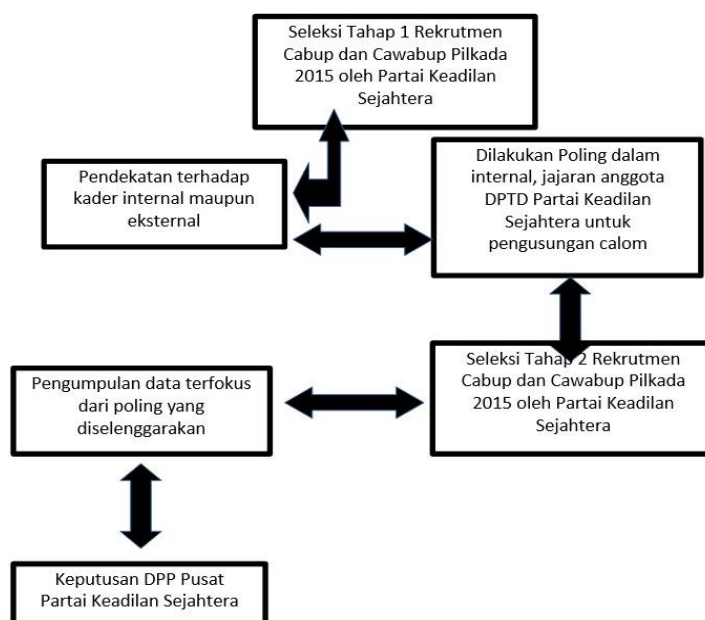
Seleksi Tahap 1 Rekrutmen Cabup dan Cawabup Pilkada 2015 oleh Partai Keadilan Sejahtera

Pendekatan terhadap kader internal maupun eksternal

Dilakukan Poling dalam internal, jajaran anggota DPTD Partai Keadilan Sejahtera untuk pengusungan calom

Seleksi Tahap 2 Rekrutmen Cabup dan Cawabup Pilkada 2015 oleh Partai Keadilan Sejahtera

Pengumpulan data terfokus dari poling yang diselenggarakan

Keputusan DPP Pusat Partai Keadilan Sejahtera